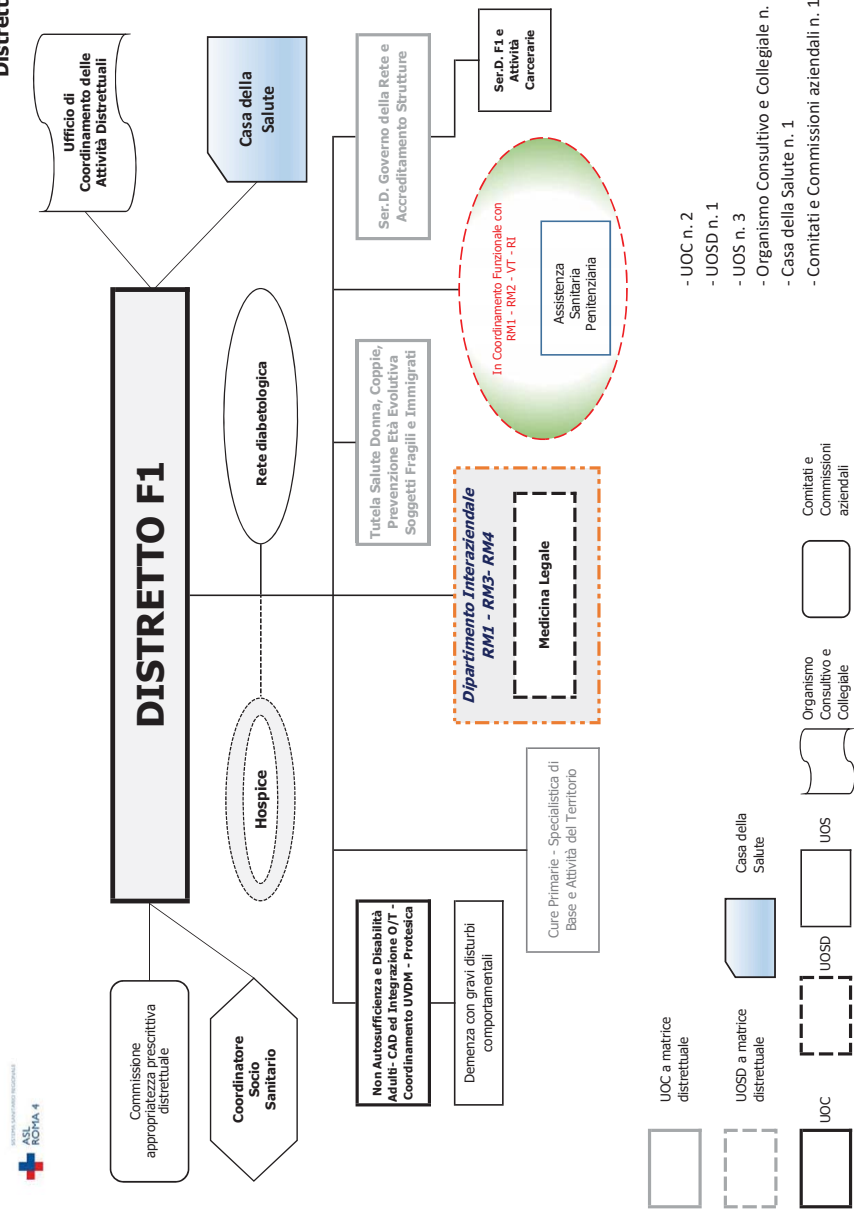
Distrett

ASL ROMA 4

DISTRETTO F1

Ufficio di Coordinamento delle Attività Distrettuali

Casa della Salute

Ser.D. Governo della Rete e Accreditamento Strutture

Ser.D. F1 e Attività Carcerarie

Commissione appropriatezza prescrittiva distrettuale

Coordinatore Socio Sanitario

Rete diabetologica

Hospice

Tutela Salute Donna, Coppie, Prevenzione Età Evolutiva Soggetti Fragili e Immigrati

In Coordinamento Funzionale con RM1 - RM2 - VT - RI

Assistenza Sanitaria Penitenziaria

Dipartimento Interaziendale RM1 - RM3- RM4

Medicina Legale

Non Autosufficienza e Disabilità Adulti- CAD ed Integrazione O/T - Coordinamento UVDM - Protesica

Demenza con gravi disturbi comportamentali

Cure Primarie - Specialistica di Base e Attività del Territorio

- UOC n. 2
- UOSD n. 1
- UOS n. 3
- Organismo Consultivo e Collegiale n.
- Casa della Salute n. 1
- Comitati e Commissioni aziendali n. 1

UOC a matrice distrettuale

UOSD a matrice distrettuale

UOC

UOSD

Casa della Salute

UOS

Organismo Consultivo e Collegiale

Comitati e Commissioni aziendali